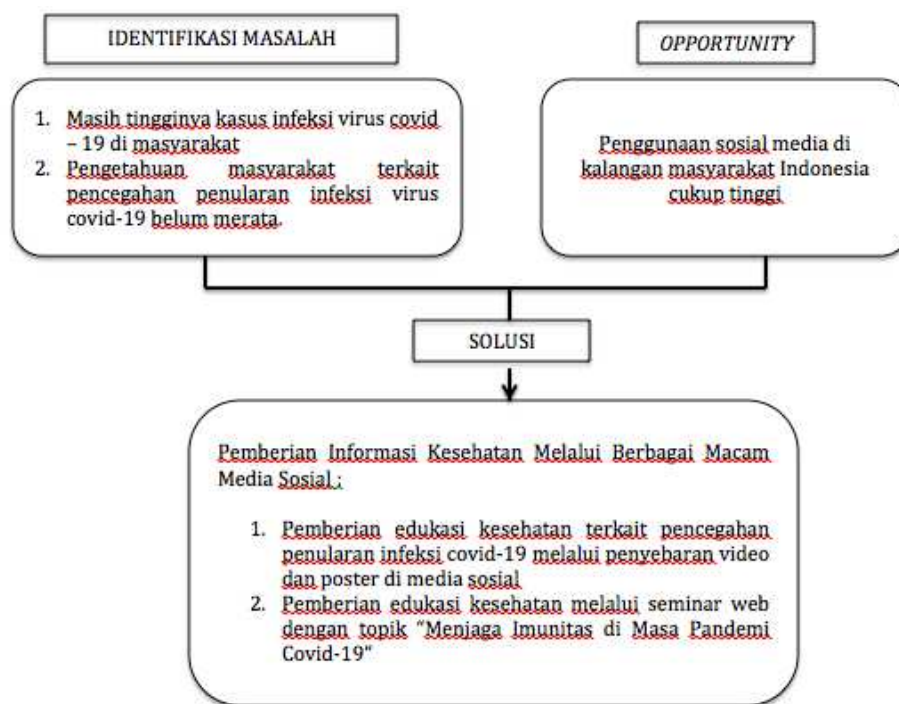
IDENTIFIKASI MASALAH

OPPORTUNITY

1. Masih tingginya kasus infeksi virus covid – 19 di masyarakat
2. Pengetahuan masyarakat terkait pencegahan penularan infeksi virus covid-19 belum merata.

Penggunaan sosial media di kalangan masyarakat Indonesia cukup tinggi

SOLUSI

Pemberian Informasi Kesehatan Melalui Berbagai Macam Media Sosial :

1. Pemberian edukasi kesehatan terkait pencegahan penularan infeksi covid-19 melalui penyebaran video dan poster di media sosial
2. Pemberian edukasi kesehatan melalui seminar web dengan topik "Menjaga Imunitas di Masa Pandemi Covid-19"